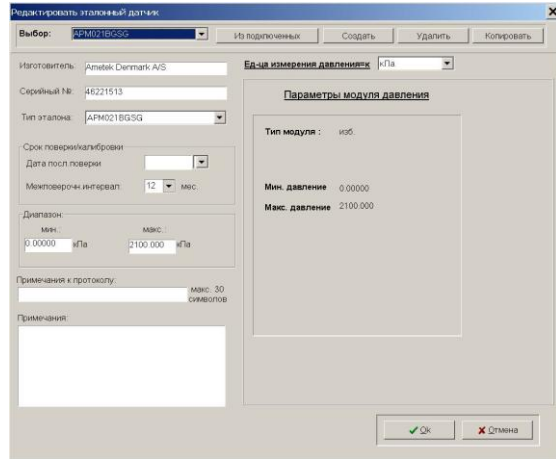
Редактировать эталонный датчик

Выбор: APM021BGSG

Из подключенных

Создать

Удалить

Копировать

Изготовитель: Ametek Denmark A/S

Серийный №: 46221513

Тип эталона: APM021BGSG

Срок поверки/калибровки

Дата посл.поверки

Межповерочн.интервал: 12 мес.

Диапазон

мин.: 0.00000 кПа

макс.: 2100.000 кПа

Примечания к протоколу:

макс. 30 символов

Примечания:

Ед-ца измерения давления=к кПа

Параметры модуля давления

Тип модуля : изб.

Мин. давление 0.00000

Макс. давление 2100.000

Ok

Отмена